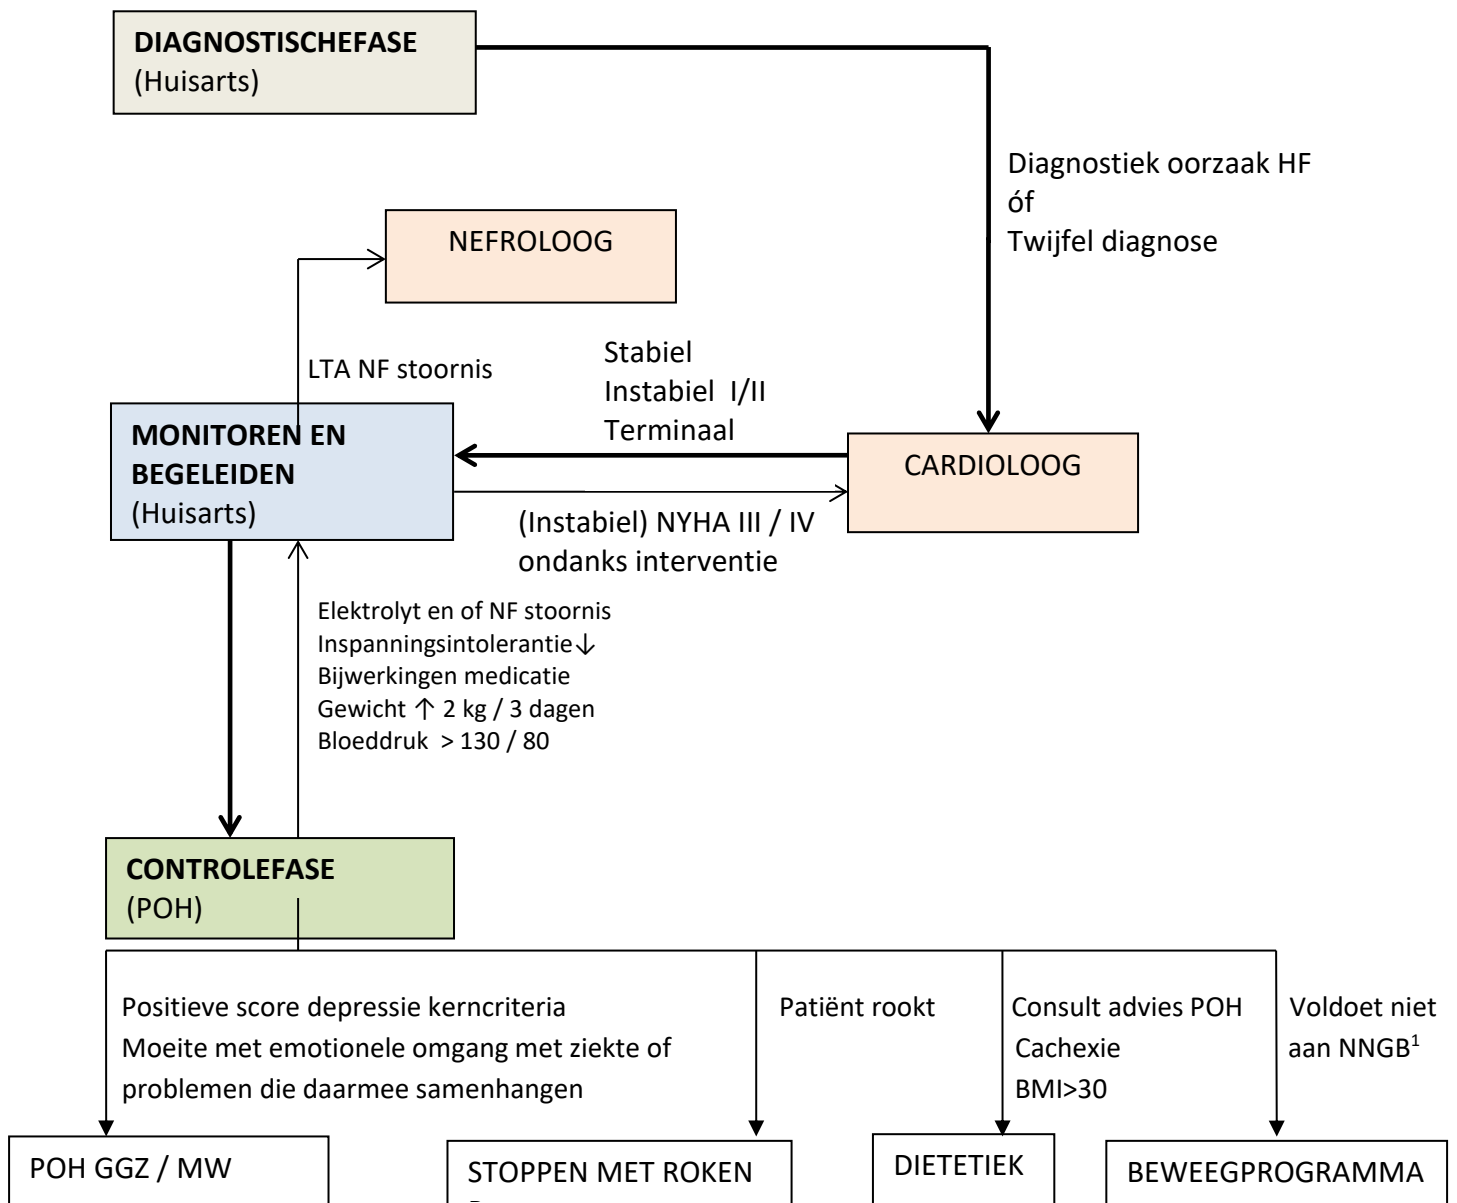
DIAGNOSTISCHEFASE
(Huisarts)

Diagnostiek oorzaak HF
óf
Twijfel diagnose

NEFROLOOG

LTA NF stoornis

Stabiel
Instabiel I/II
Terminaal

MONITOREN EN BEGELEIDEN
(Huisarts)

CARDIOLOOG

(Instabiel) NYHA III / IV
ondanks interventie

Elektrolyt en of NF stoornis
Inspanningsintolerantie↓
Bijwerkingen medicatie
Gewicht ↑ 2 kg / 3 dagen
Bloeddruk > 130 / 80

CONTROLEFASE
(POH)

Positieve score depressie kerncriteria
Moeite met emotionele omgang met ziekte of problemen die daarmee samenhangen

Patiënt rookt

Consult advies POH
Cachexie
BMI>30

Voldoet niet aan NNGB$^1$

POH GGZ / MW

STOPPEN MET ROKEN

DIETETIEK

BEWEEGPROGRAMMA